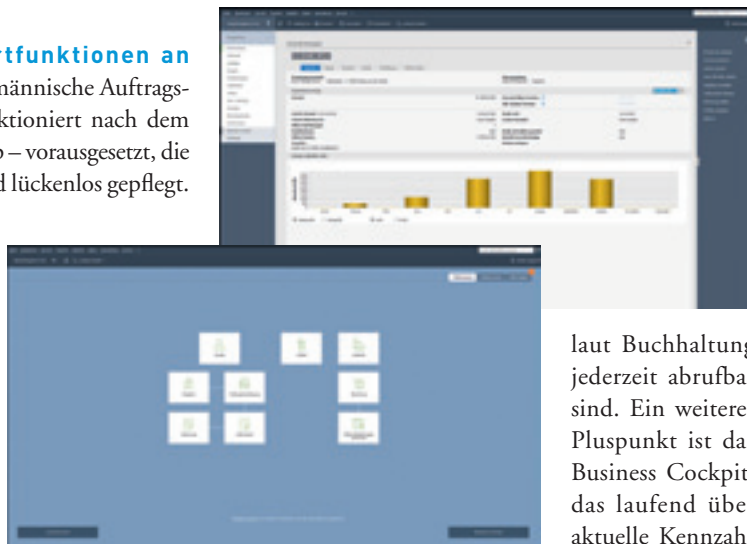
rtfunktionen an

männische Auftragsktioniert nach dem o – vorausgesetzt, die d lückenlos gepflegt.

laut Buchhaltung jederzeit abrufba sind. Ein weitere Pluspunkt ist da Business Cockpit das laufend übe aktuelle Kennzah